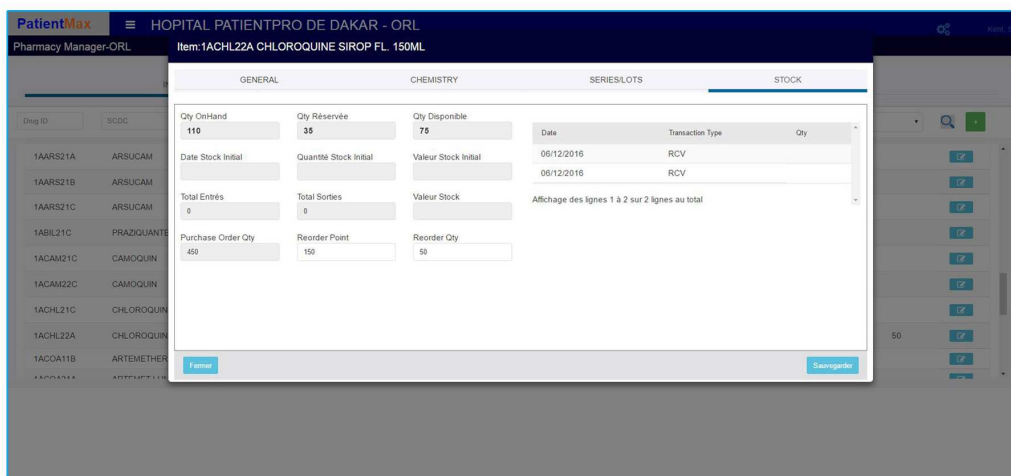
PatientMax ≡ HOPITAL PATIENTPRO DE DAKAR - ORL

Pharmacy Manager-ORL

Item:1ACHL22A CHLOROQUINE SIROP FL. 150ML

GENERAL CHEMISTRY SERIES/LOTS STOCK

Qty OnHand
110

Qty Réservée
35

Qty Disponible
75

Date Stock Initial

Quantité Stock Initial

Valeur Stock Initial

Total Entrés
0

Total Sorties
0

Valeur Stock

Purchase Order Qty
450

Reorder Point
150

Reorder Qty
50

| Date | Transaction Type | Qty |
|---|---|---|
| 06/12/2016 | RCV | |
| 06/12/2016 | RCV | |

Affichage des lignes 1 à 2 sur 2 lignes au total

Fermer

Sauvegarder

Drug ID SCDC

1AARS21A ARSUCAM
1AARS21B ARSUCAM
1AARS21C ARSUCAM
1ABIL21C PRAZIQUANTE
1ACAM21C CAMOQUIN
1ACAM22C CAMOQUIN
1ACHL21C CHLOROQUIN
1ACHL22A CHLOROQUIN 50
1ACOA11B ARTEMETHER
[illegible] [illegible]